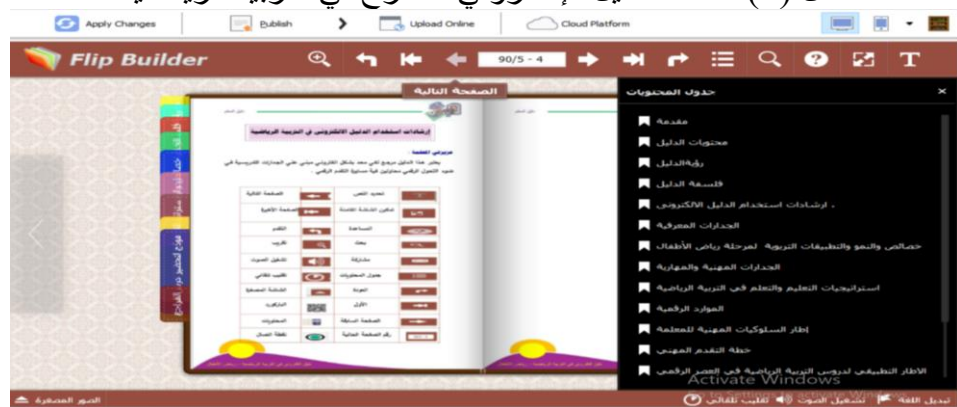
Apply Changes Publish Upload Online Cloud Platform

Flip Builder 90/5 - 4

الصفحة التالية

جدول المحتويات

مقدمة
محتويات الدليل
رؤية الدليل
فلسفة الدليل
ارشادات استخدام الدليل الالكتروني
الجدارات المعرفية
خصائص النمو والتطبيقات التربوية لمرحلة رياض الأطفال
الجدارات المهنية والمهارية
استراتيجيات التعليم والتعلم في التربية الرياضية
الموارد الرقمية
إطار السلوكيات المهنية للمعلمة
خطة التقدم المهني
الاطار التطبيقي لدروس التربية الرياضية في العصر الرقمي

ارشادات استخدام الدليل الالكتروني في التربية الرياضية

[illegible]

Activate Windows

الصور المصغرة

تبديل اللغة تشغيل الصوت تقليب تلقائي